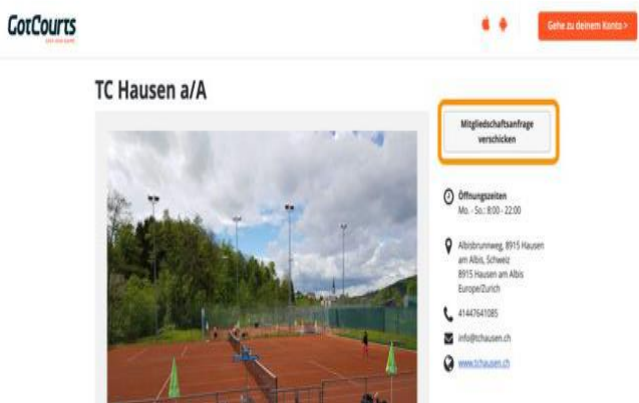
GotCourts
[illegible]

Gehe zu deinem Konto >

TC Hausen a/A

Mitgliedschaftsanfrage verschicken

Öffnungszeiten
Mo. - So.: 8:00 - 22:00

Albisbrunnweg, 8915 Hausen am Albis, Schweiz
8915 Hausen am Albis
Europe/Zurich

41447641085

info@tchausen.ch

www.tchausen.ch